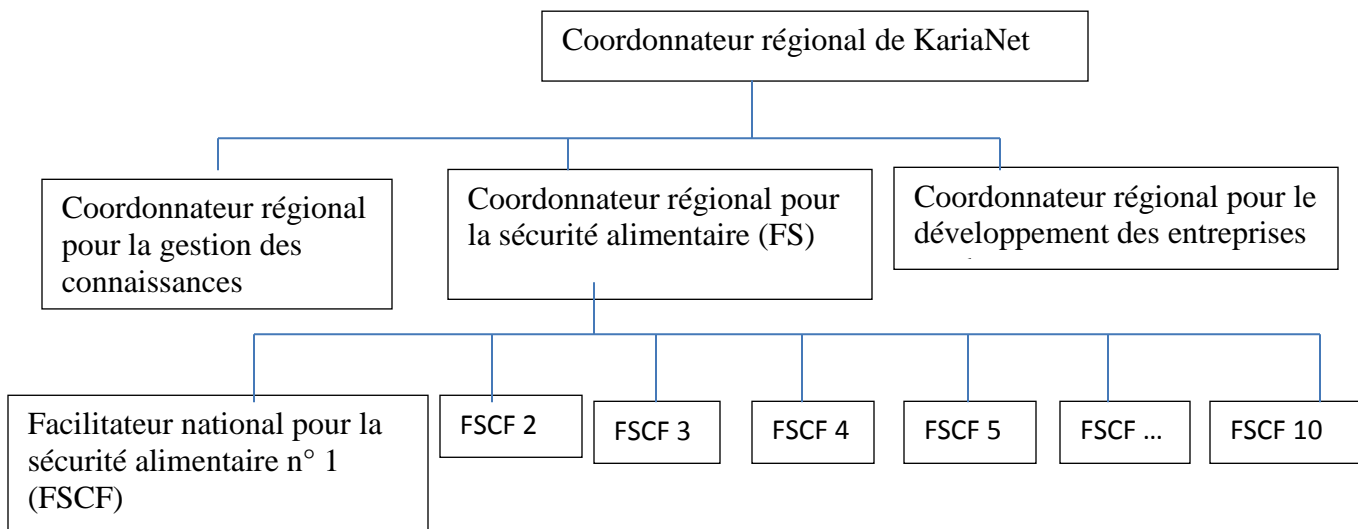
Coordonnateur régional de KariaNet

Coordonnateur régional pour la gestion des connaissances

Coordonnateur régional pour la sécurité alimentaire (FS)

Coordonnateur régional pour le développement des entreprises

Facilitateur national pour la sécurité alimentaire n° 1 (FSCF)

FSCF 2

FSCF 3

FSCF 4

FSCF 5

FSCF …

FSCF 10